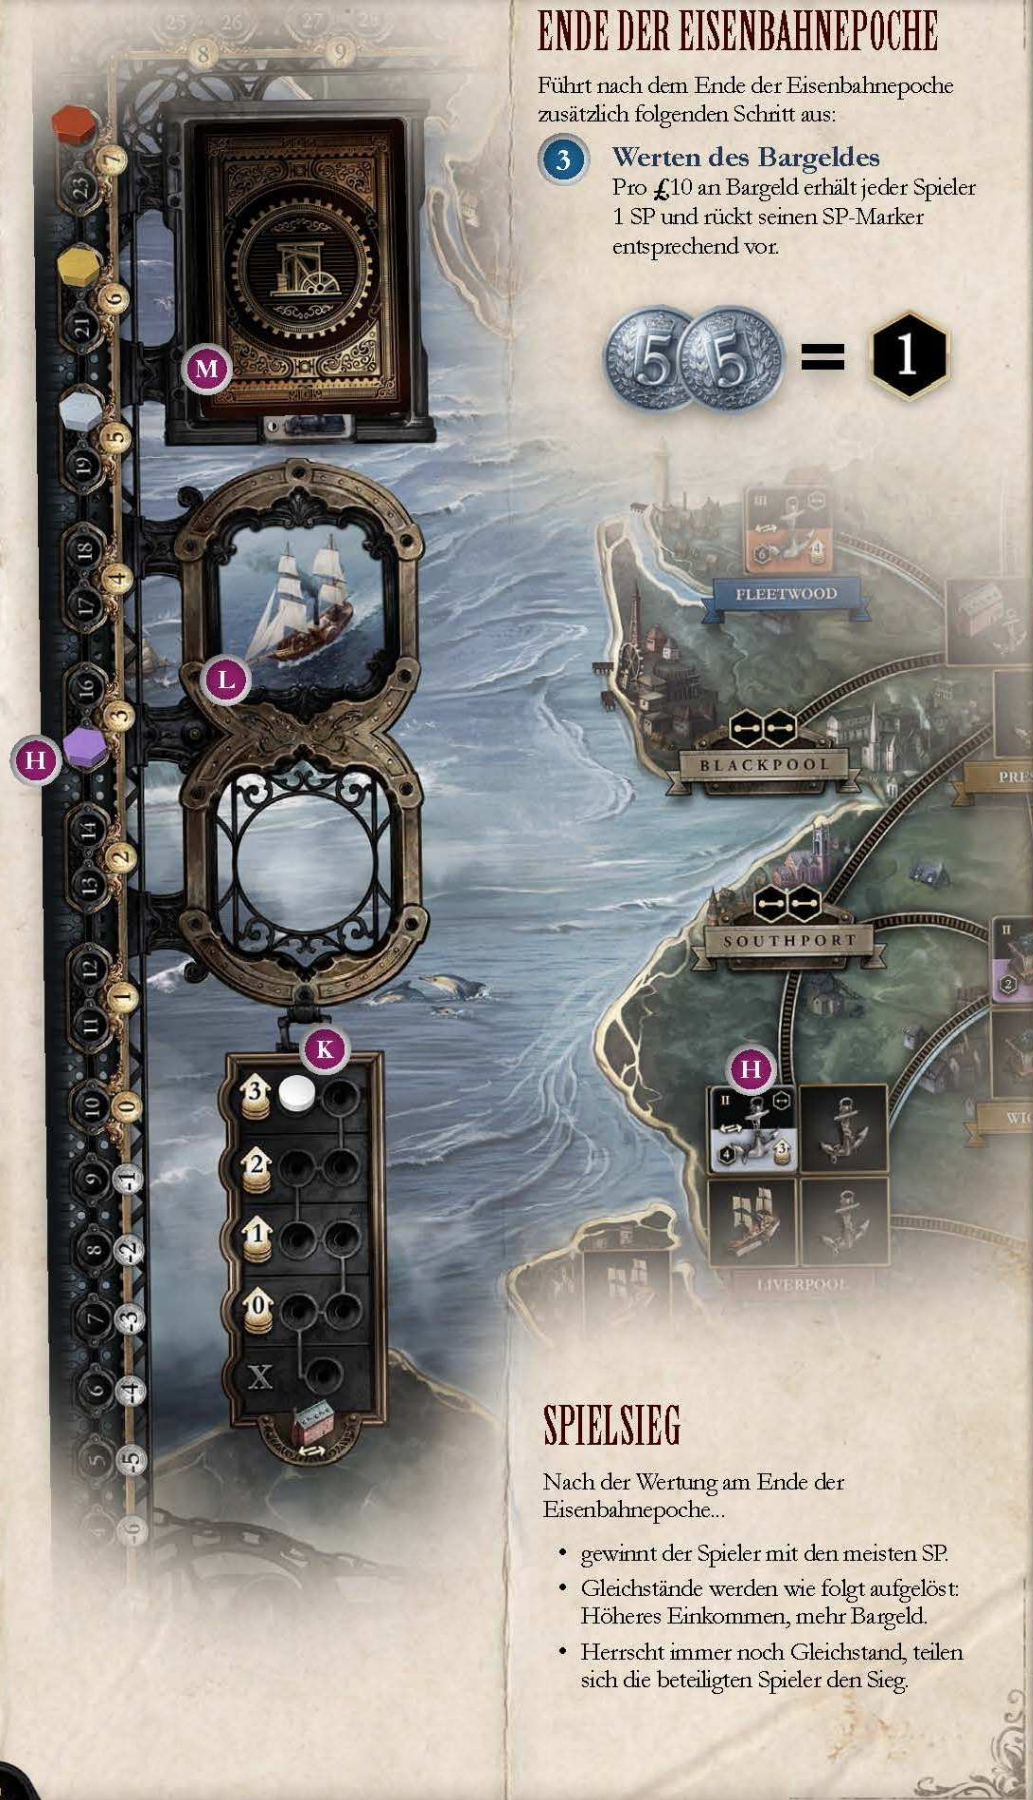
ENDE DER EISENBAHNEPOCHE

Führt nach dem Ende der Eisenbahnepoche zusätzlich folgenden Schritt aus:

3 Werten des Bargeldes
Pro £10 an Bargeld erhält jeder Spieler 1 SP und rückt seinen SP-Marker entsprechend vor.

5 5 = 1

M

L

H

K

H

FLEETWOOD

BLACKPOOL

SOUTHPORT

LIVERPOOL

PRES

WIG

3
2
1
0
X

SPIELSIEG

Nach der Wertung am Ende der Eisenbahnepoche...

• gewinnt der Spieler mit den meisten SP.
• Gleichstände werden wie folgt aufgelöst: Höheres Einkommen, mehr Bargeld.
• Herrscht immer noch Gleichstand, teilen sich die beteiligten Spieler den Sieg.